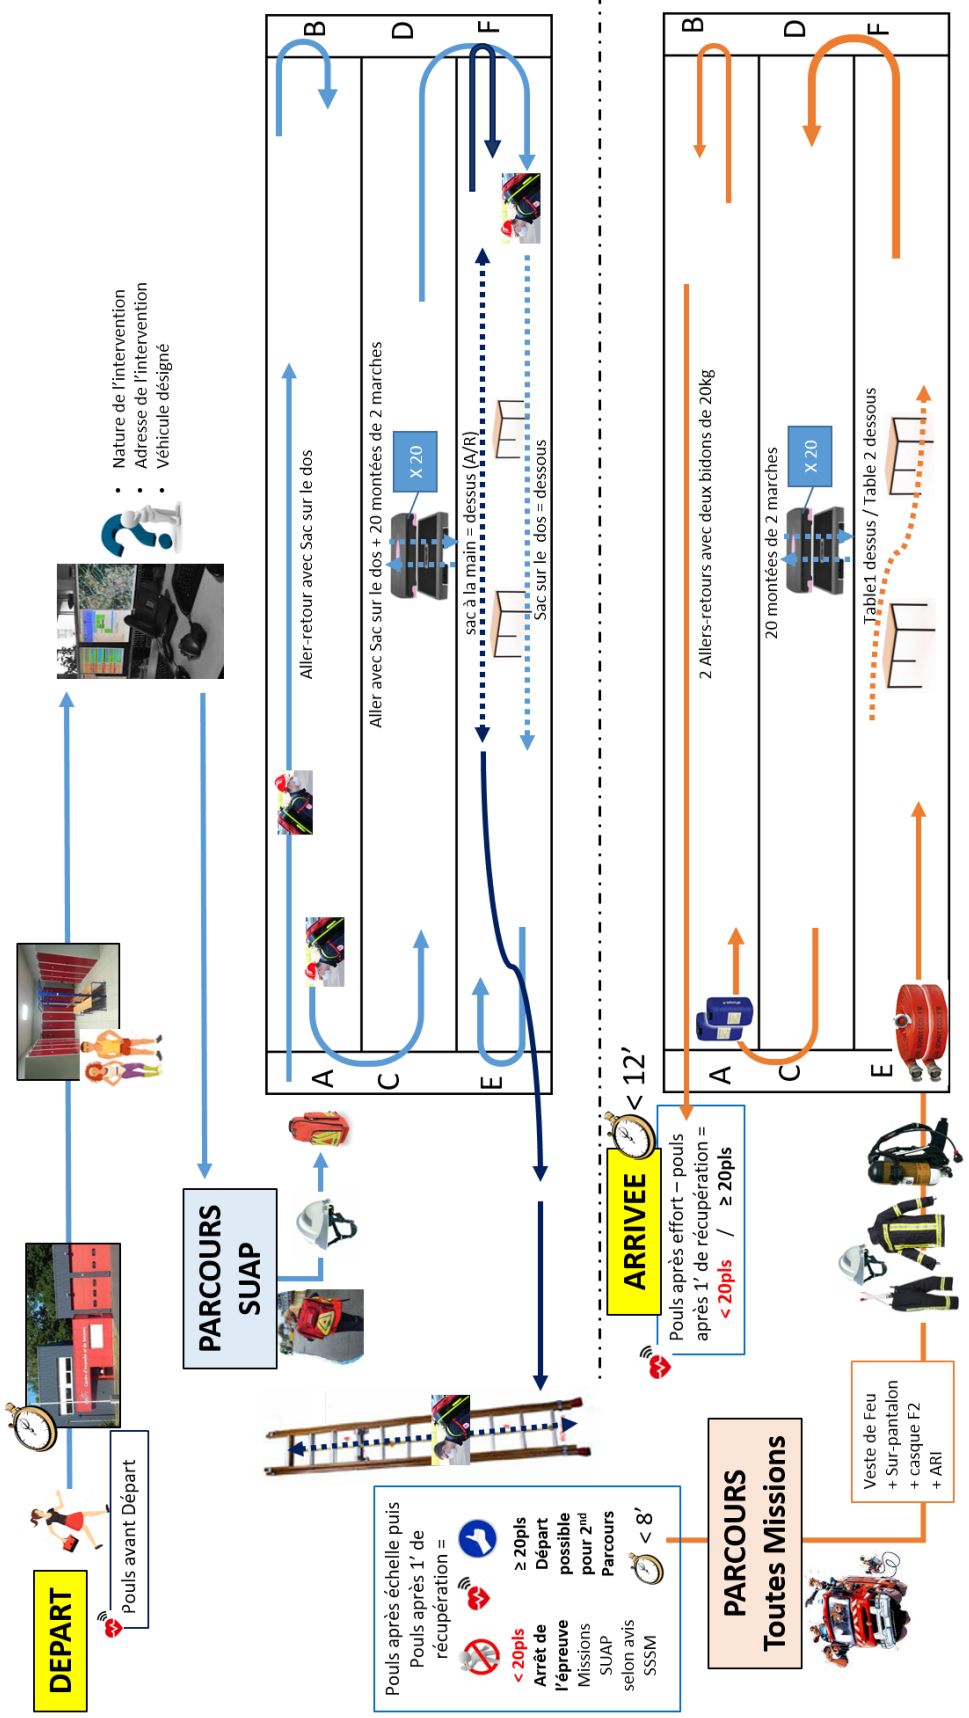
DEPART

Pouls avant Départ

PARCOURS SUAP

- Nature de l'intervention
- Adresse de l'intervention
- Véhicule désigné

B
D
F
A
C
E

Aller-retour avec Sac sur le dos

Aller avec Sac sur le dos + 20 montées de 2 marches

X 20

sac à la main = dessus (A/R)

Sac sur le dos = dessous

Pouls après échelle puis Pouls après 1' de récupération =

< 20pls
Arrêt de l'épreuve Missions SUAP selon avis SSSM

≥ 20pls
Départ possible pour 2$^{nd}$ Parcours

< 8'

PARCOURS Toutes Missions

Veste de Feu + Sur-pantalon + casque F2 + ARI

ARRIVEE

< 12'

Pouls après effort – pouls après 1' de récupération =
< 20pls / ≥ 20pls

B
D
F
A
C
E

2 Allers-retours avec deux bidons de 20kg

20 montées de 2 marches

X 20

Table1 dessus / Table 2 dessous